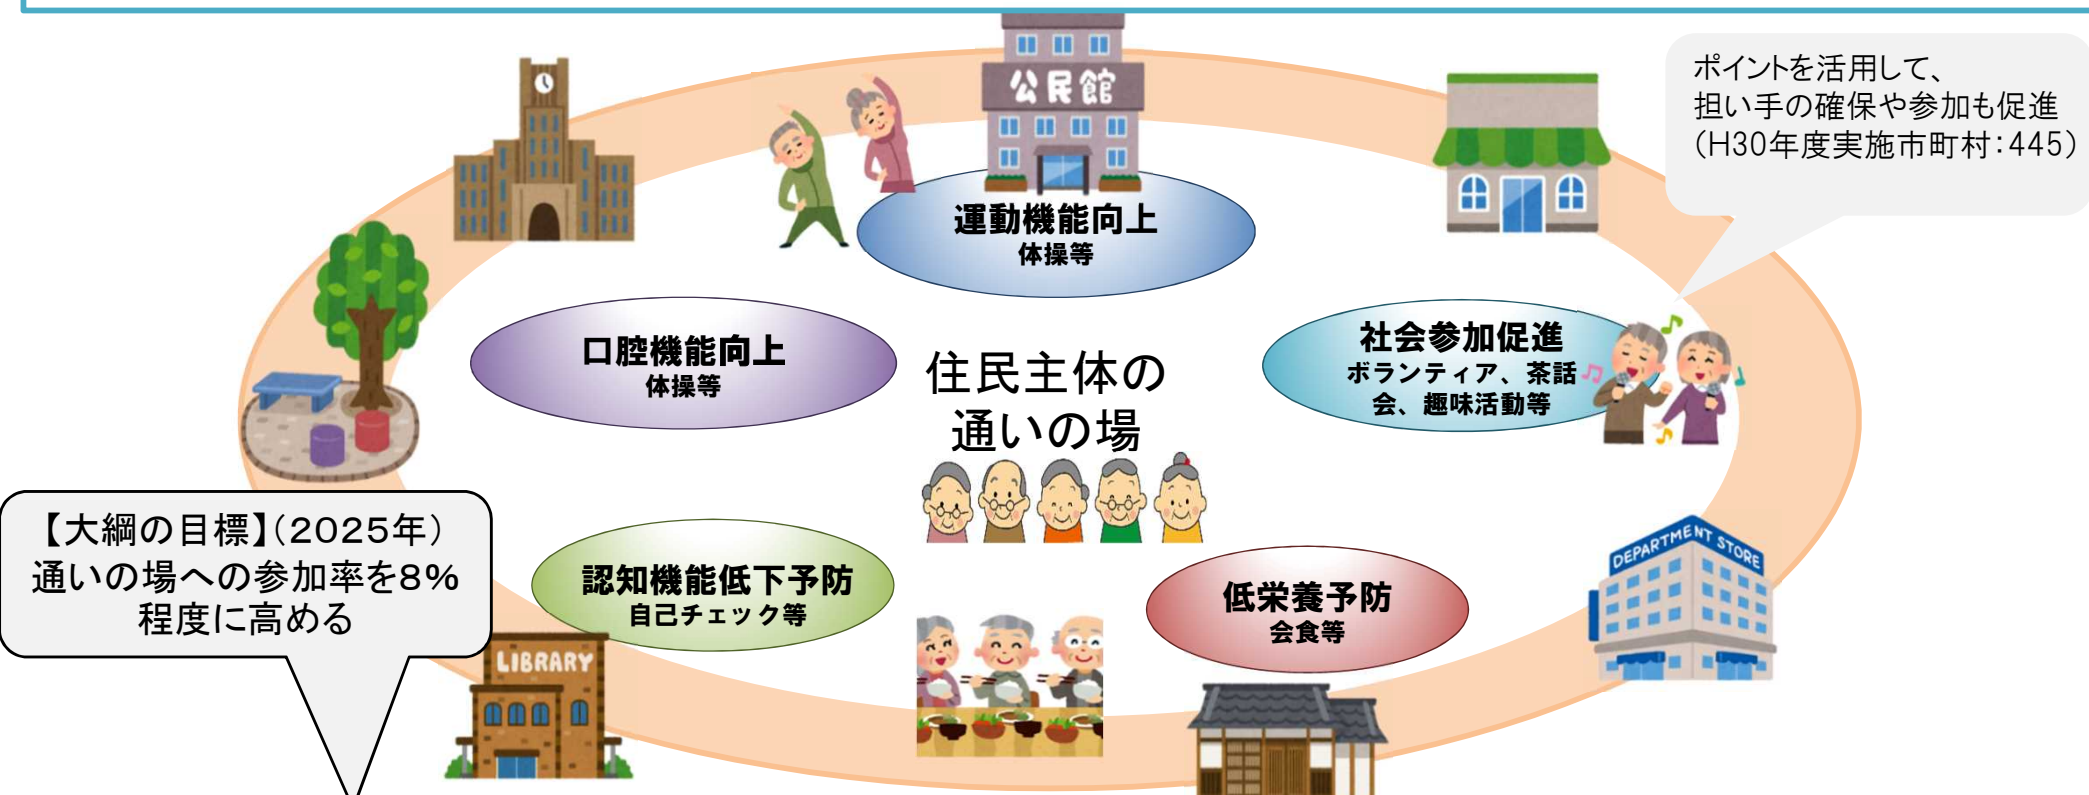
公民館

ポイントを活用して、
担い手の確保や参加も促進
（H30年度実施市町村：445）

運動機能向上
体操等

口腔機能向上
体操等

住民主体の
通いの場

社会参加促進
ボランティア、茶話会、趣味活動等

【大綱の目標】（2025年）
通いの場への参加率を8%程度に高める

認知機能低下予防
自己チェック等

低栄養予防
会食等

DEPARTMENT STORE

LIBRARY